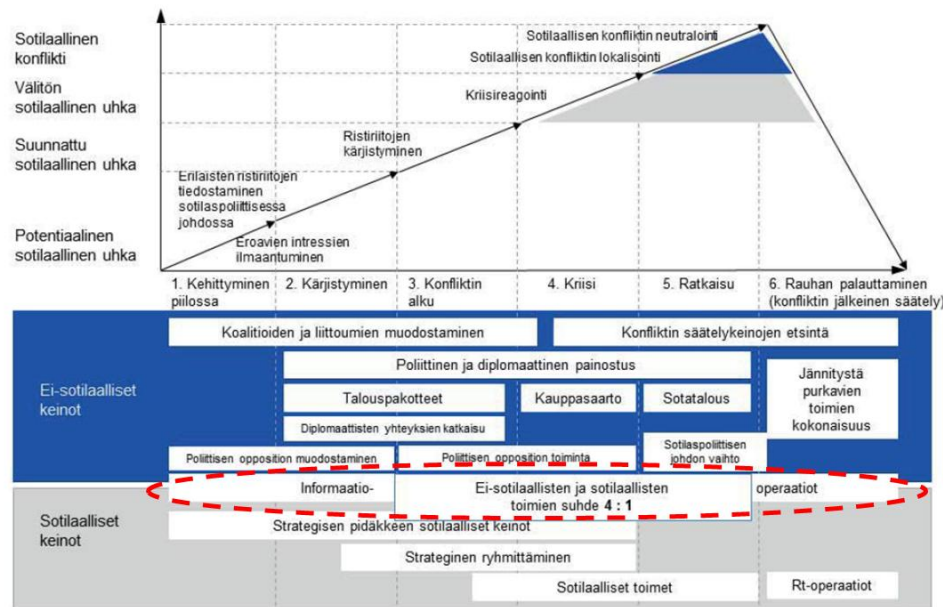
Sotilaallinen konflikti

Välitön sotilaallinen uhka

Suunnattu sotilaallinen uhka

Potentiaalinen sotilaallinen uhka

Sotilaallisen konfliktin neutralointi

Sotilaallisen konfliktin lokalisointi

Kriisireagointi

Ristiriitojen kärjistyminen

Erilaisten ristiriitojen tiedostaminen sotilaspoliittisessa johdossa

Eroavien intressien ilmaantuminen

1. Kehittyminen piilossa
2. Kärjistyminen
3. Konfliktin alku
4. Kriisi
5. Ratkaisu
6. Rauhan palauttaminen (konfliktin jälkeinen säätely)

Ei-sotilaalliset keinot

Koalitioiden ja liittoumien muodostaminen

Konfliktin säätelykeinojen etsintä

Poliittinen ja diplomaattinen painostus

Talouspakotteet

Kauppasaarto

Sotatalous

Jännitystä purkavien toimien kokonaisuus

Diplomaattisten yhteyksien katkaisu

Poliittisen opposition muodostaminen

Poliittisen opposition toiminta

Sotilaspoliittisen johdon vaihto

Informaatio-

Ei-sotilaallisten ja sotilaallisten toimien suhde 4 : 1

operaatiot

Sotilaalliset keinot

Strategisen pidäkkeen sotilaalliset keinot

Strateginen ryhmittäminen

Sotilaalliset toimet

Rt-operaatiot